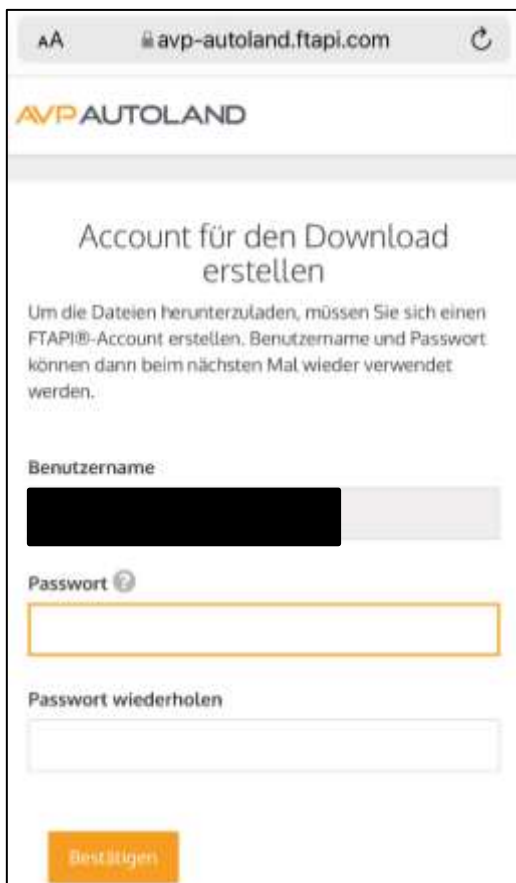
AA avp-autoland.ftapi.com

AVP AUTOLAND

Account für den Download erstellen

Um die Dateien herunterzuladen, müssen Sie sich einen FTAPI®-Account erstellen. Benutzername und Passwort können dann beim nächsten Mal wieder verwendet werden.

Benutzername

Passwort

Passwort wiederholen

Bestätigen